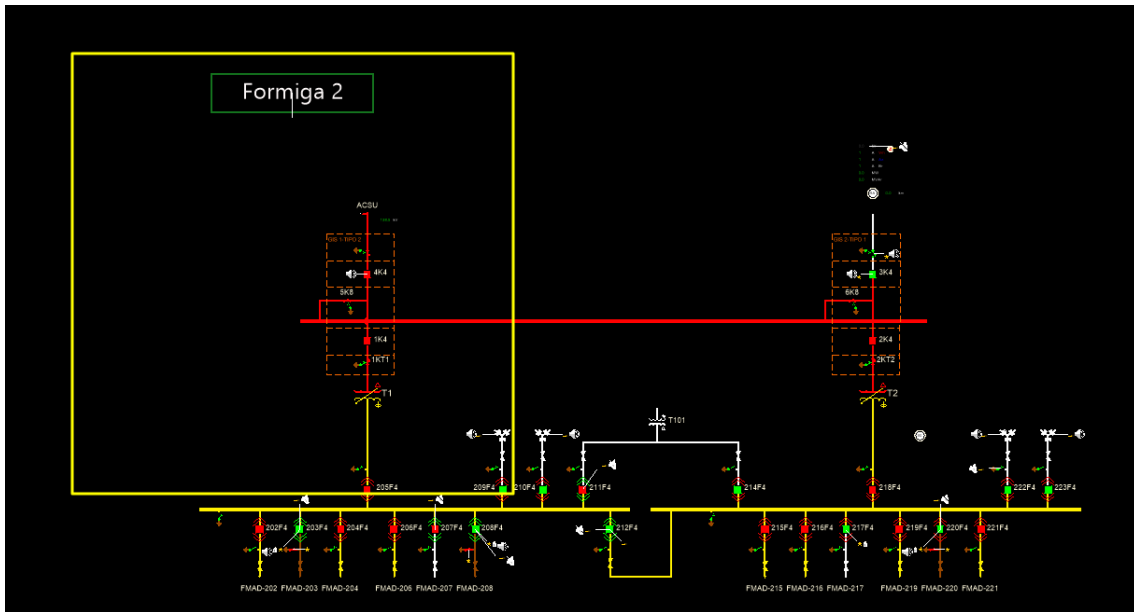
Formiga 2

ACSU

4K4
5K8
1K4
1KT1
T1

3K4
6K8
2K4
2KT2
T2

T101

205F4
209F4
210F4
211F4
212F4
214F4
218F4
222F4
223F4

202F4
203F4
204F4
206F4
207F4
208F4
215F4
216F4
217F4
219F4
220F4
221F4

FMAD-202 FMAD-203 FMAD-204 FMAD-206 FMAD-207 FMAD-208 FMAD-215 FMAD-216 FMAD-217 FMAD-219 FMAD-220 FMAD-221